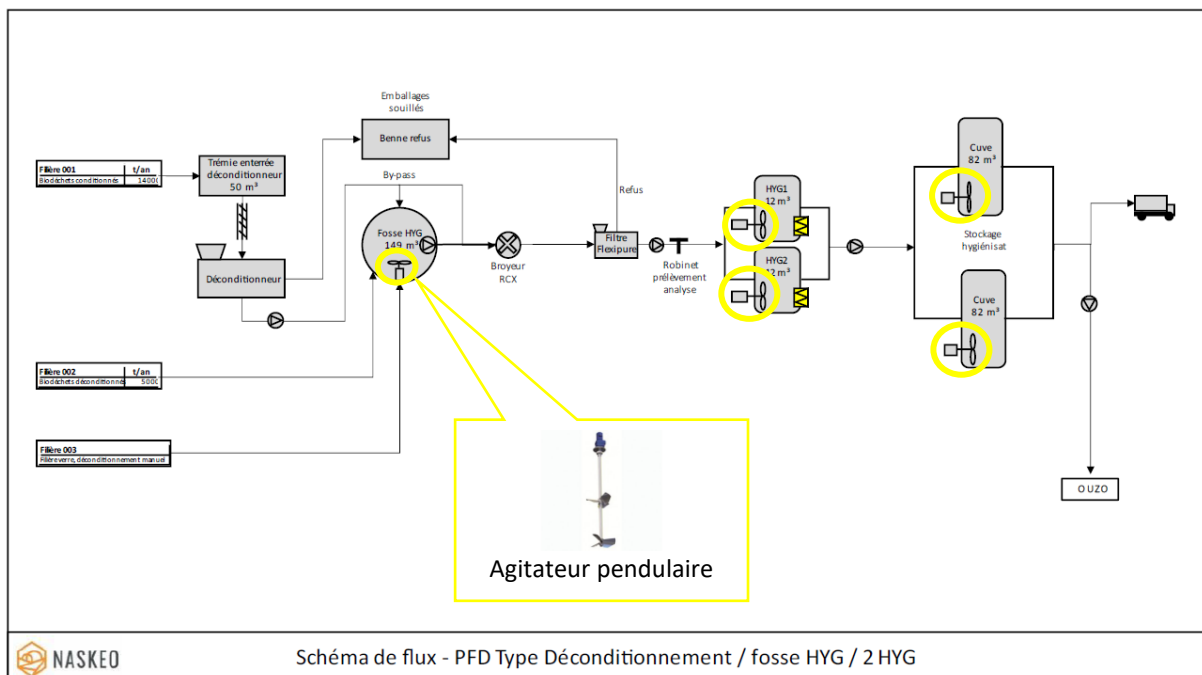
| Filière 001 | t/an |
|---|---|
| Biodéchets conditionnés | 14000 |

Trémie enterrée déconditionneur 50 m³

Déconditionneur

Emballages souillés

Benne refus

By-pass

Fosse HYG 149 m³

Refus

Broyeur RCX

Filtre Flexipure

Robinet prélèvement analyse

HYG1 12 m³

HYG2 12 m³

Cuve 82 m³

Stockage hygiénisat

Cuve 82 m³

| Filière 002 | t/an |
|---|---|
| Biodéchets déconditionnés | 5000 |

| Filière 003 |
|---|
| Filière verre, déconditionnement manuel |

Agitateur pendulaire

OUZO

NASKEO

Schéma de flux - PFD Type Déconditionnement / fosse HYG / 2 HYG